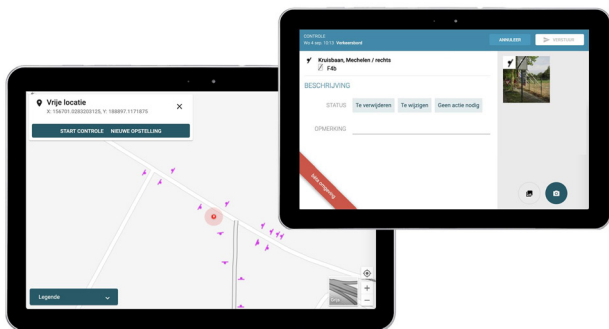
Vrije locatie
X: 156701.0283203125, Y: 188897.1171875

START CONTROLE
NIEUWE OPSTELLING

Legende

CONTROLE
Wo 4 sep. 10:13 Verkeersbord

ANNULEER
VERSTUUR

Kruisbaan, Mechelen / rechts
F4b

BESCHRIJVING

STATUS
Te verwijderen
Te wijzigen
Geen actie nodig

OPMERKING

Test omgeving